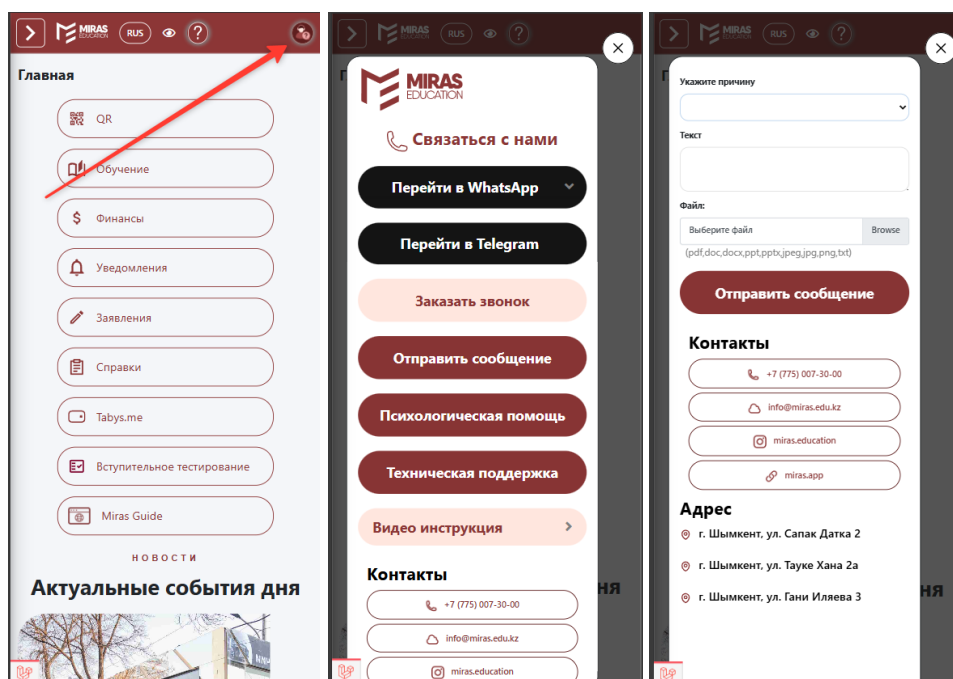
MIRAS EDUCATION RUS ?

Главная

QR

Обучение

Финансы

Уведомления

Заявления

Справки

Tabys.me

Вступительное тестирование

Miras Guide

НОВОСТИ

Актуальные события дня

MIRAS EDUCATION RUS ?

MIRAS EDUCATION

Связаться с нами

Перейти в WhatsApp

Перейти в Telegram

Заказать звонок

Отправить сообщение

Психологическая помощь

Техническая поддержка

Видео инструкция

Контакты

+7 (775) 007-30-00

info@miras.edu.kz

miras.education

MIRAS EDUCATION RUS ?

Укажите причину

Текст

Файл:

Выберите файл Browse

(pdf,doc,docx,ppt,pptx,jpeg,jpg,png,txt)

Отправить сообщение

Контакты

+7 (775) 007-30-00

info@miras.edu.kz

miras.education

miras.app

Адрес

г. Шымкент, ул. Сапак Датка 2

г. Шымкент, ул. Тауке Хана 2а

г. Шымкент, ул. Гани Иляева 3